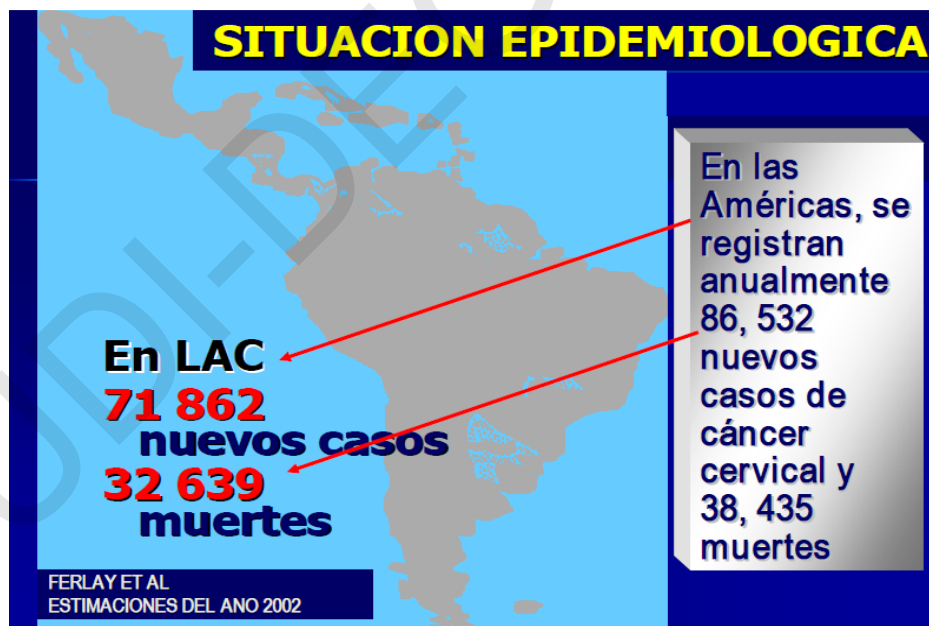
SITUACION EPIDEMIOLOGICA

En las Américas, se registran anualmente 86, 532 nuevos casos de cáncer cervical y 38, 435 muertes

En LAC
71 862 nuevos casos
32 639 muertes

FERLAY ET AL
ESTIMACIONES DEL ANO 2002